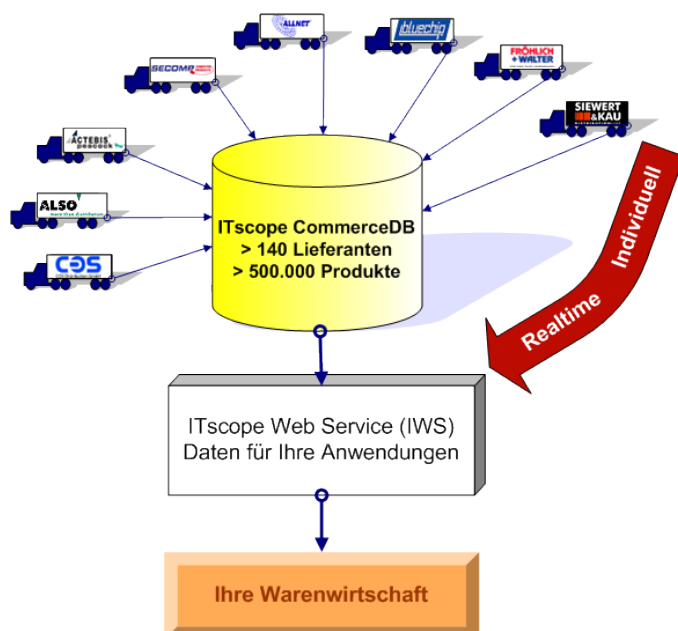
ALLNET

bluechip

SECOMP

FRÖHLICH + WALTER

ACTEBIS peacock

SIEWERT & KAU

ALSO more than distribution

CDS

ITscope CommerceDB
> 140 Lieferanten
> 500.000 Produkte

Individuell

Realtime

ITscope Web Service (IWS)
Daten für Ihre Anwendungen

Ihre Warenwirtschaft